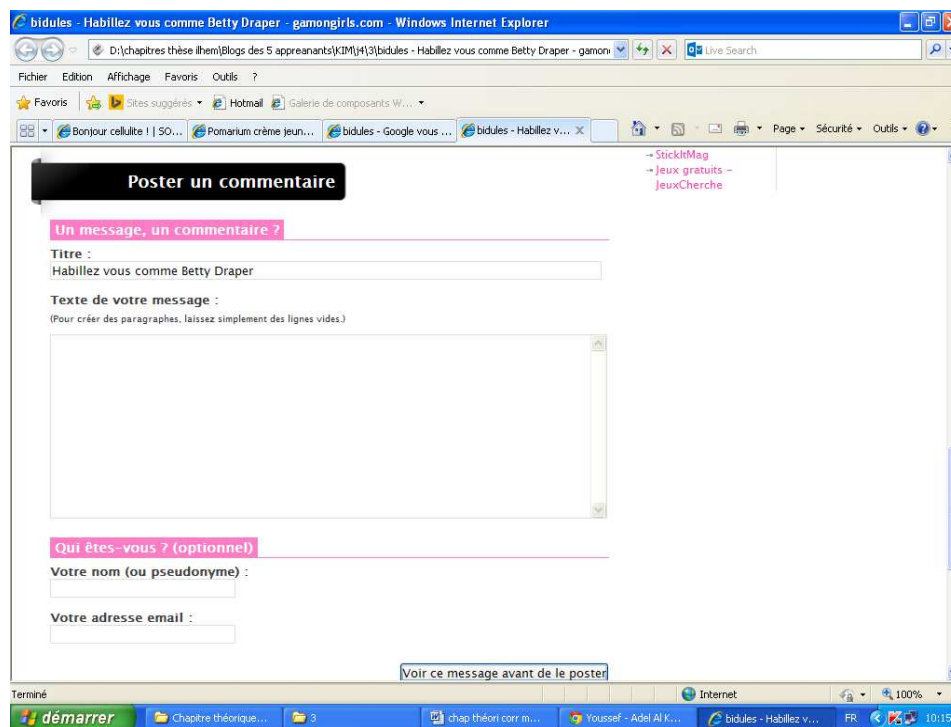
bidules - Habillez vous comme Betty Draper - gamongirls.com - Windows Internet Explorer

D:\chapitres thèse ilhem\Blogs des 5 appreanants\KIM\j4\3\bidules - Habillez vous comme Betty Draper - gamon

Live Search

Fichier Edition Affichage Favoris Outils ?

Favoris Sites suggérés Hotmail Galerie de composants W...

Bonjour cellulite ! | SO... Pomarium crème jeun... bidules - Google vous ... bidules - Habillez v...

Page Sécurité Outils

→ StickItMag
→ Jeux gratuits - JeuxCherche

Poster un commentaire

Un message, un commentaire ?

Titre :

Habillez vous comme Betty Draper

Texte de votre message :

(Pour créer des paragraphes, laissez simplement des lignes vides.)

Qui êtes-vous ? (optionnel)

Votre nom (ou pseudonyme) :

Votre adresse email :

Voir ce message avant de le poster

Terminé

Internet

100%

démarrer

Chapitre théorique...

3

chap théori corr m...

Youssef - Adel Al K...

bidules - Habillez v...

FR

10:15